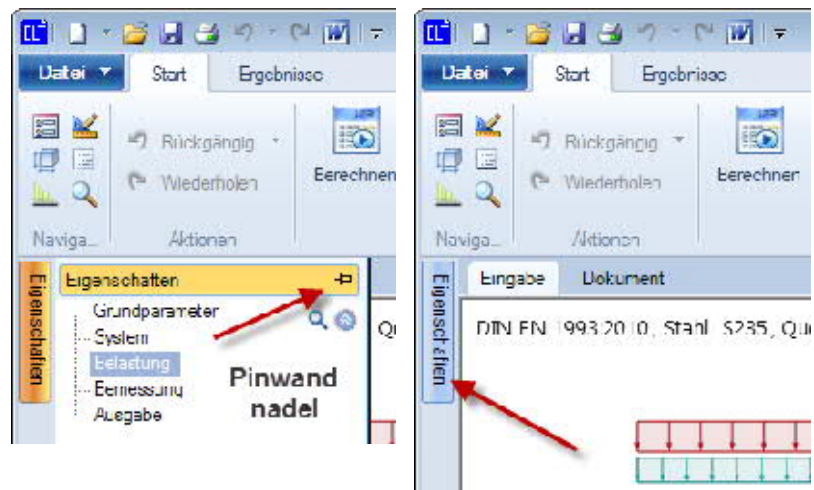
Datei ▾ Start Ergebnisse

Rückgängig ▾

Wiederholen

Berechnen

Naviga...

Aktionen

Eigenschaften

Eigenschaften

Grundparameter

System

Belastung

Bemessung

Ausgabe

Pinwand nadel

Qu

Datei ▾ Start Ergebnisse

Rückgängig ▾

Wiederholen

Berechnen

Naviga...

Aktionen

Eigenschaften

Eingabe Dokument

DIN EN 1993 2010, Stahl S235, Qu